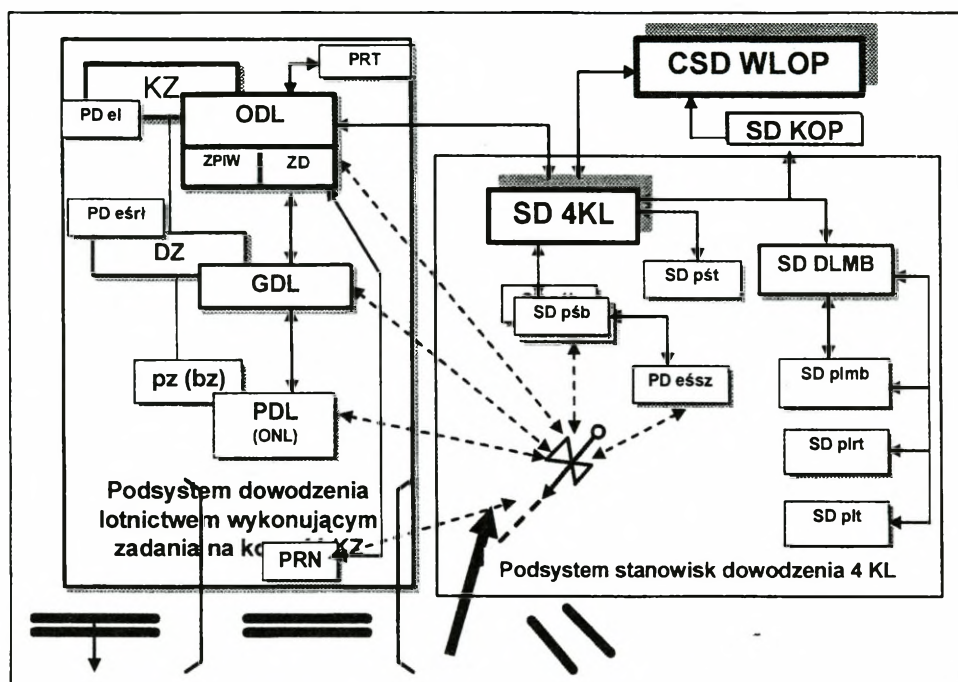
CSD WLOP

PRT

KZ

PD el

ODL

ZPIW

ZD

SD KOP

SD 4KL

PD eśrł

DZ

GDL

SD pśt

SD DLMB

SD pśb

pz (bz)

PD eśsz

SD plmb

PDL
(ONL)

SD plrt

Podsystem dowodzenia lotnictwem wykonującym zadania na k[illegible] KZ

SD plt

PRN

Podsystem stanowisk dowodzenia 4 KL